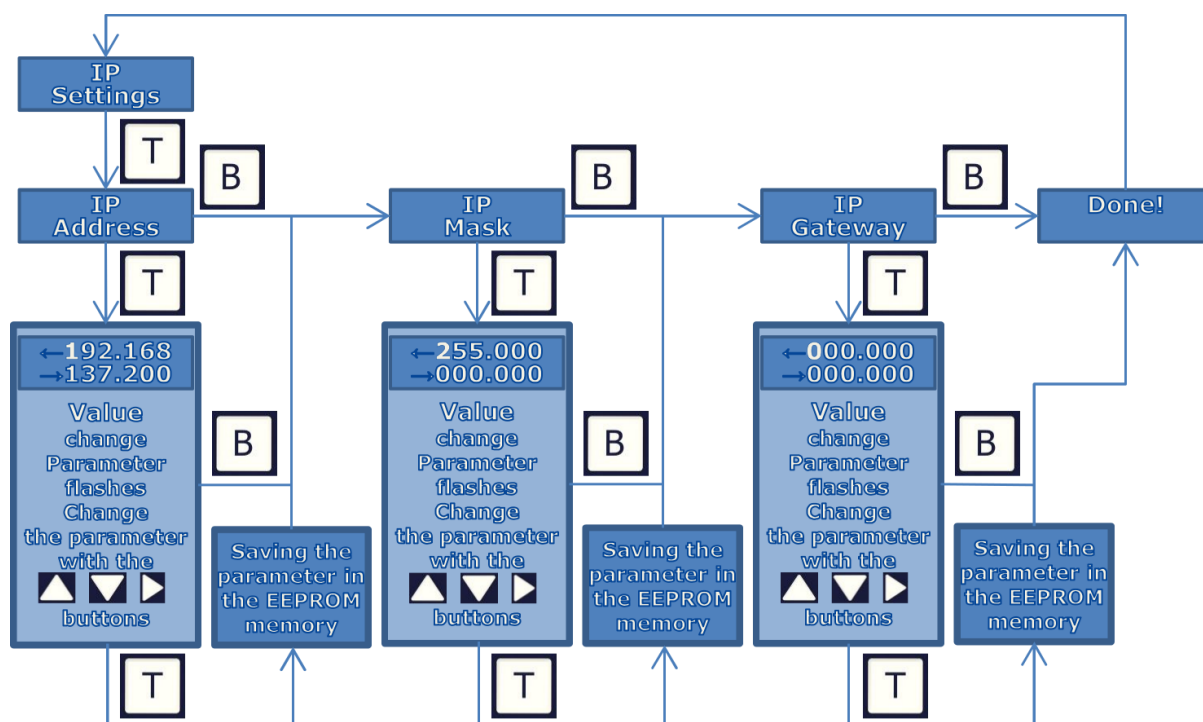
IP Settings

T

B

IP Address

B

IP Mask

B

IP Gateway

Done!

T

T

T

←192.168
→137.200

Value change Parameter flashes Change the parameter with the ▲ ▼ ▶ buttons

B

Saving the parameter in the EEPROM memory

←255.000
→000.000

Value change Parameter flashes Change the parameter with the ▲ ▼ ▶ buttons

B

Saving the parameter in the EEPROM memory

←000.000
→000.000

Value change Parameter flashes Change the parameter with the ▲ ▼ ▶ buttons

B

Saving the parameter in the EEPROM memory

T

T

T